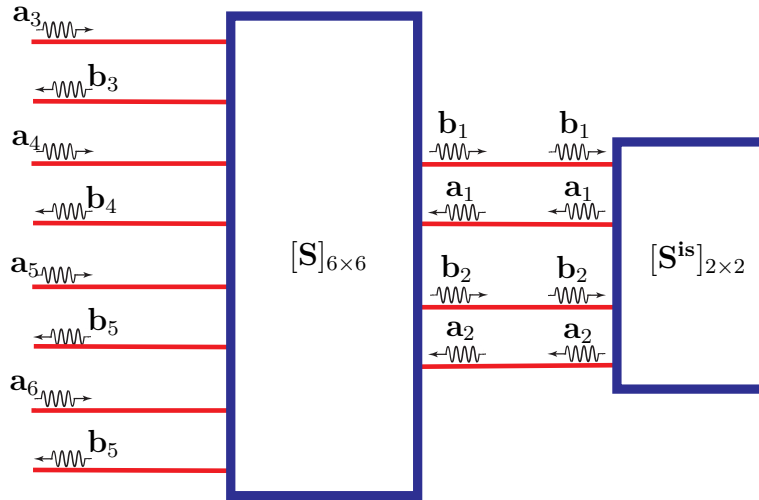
$\mathbf{a}_3$

$\mathbf{b}_3$

$\mathbf{a}_4$

$\mathbf{b}_4$

$\mathbf{a}_5$

$\mathbf{b}_5$

$\mathbf{a}_6$

$\mathbf{b}_5$

$[\mathbf{S}]_{6\times6}$

$\mathbf{b}_1$ $\mathbf{b}_1$

$\mathbf{a}_1$ $\mathbf{a}_1$

$\mathbf{b}_2$ $\mathbf{b}_2$

$\mathbf{a}_2$ $\mathbf{a}_2$

$[\mathbf{S}^{\mathbf{is}}]_{2\times2}$